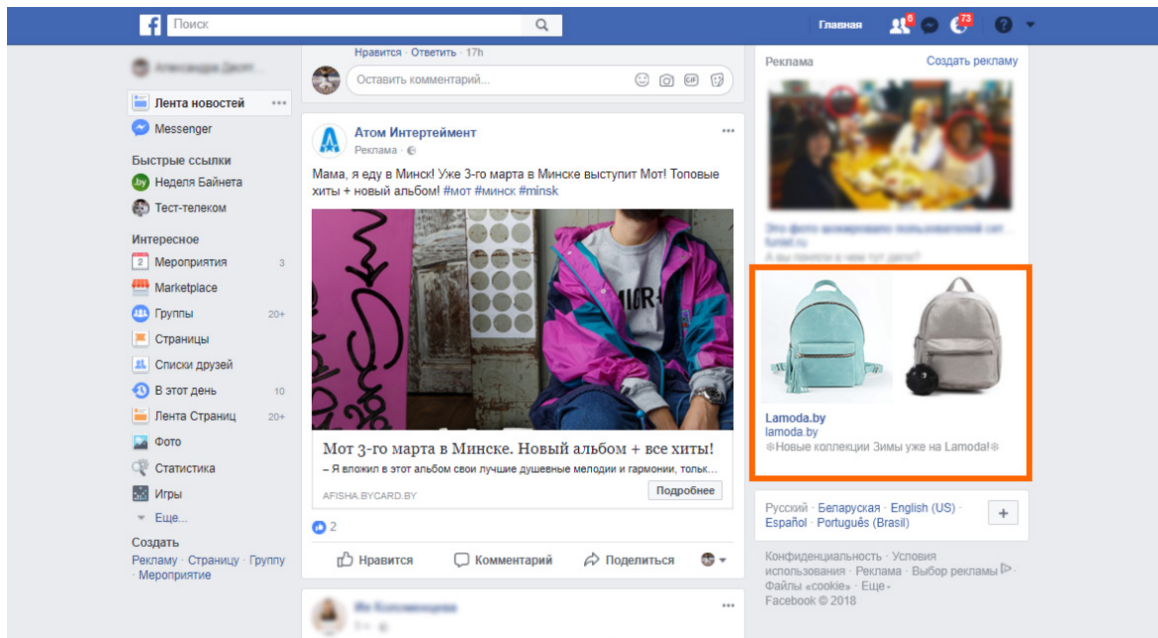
Поиск

Главная

8

73

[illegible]

Лента новостей

Messenger

Быстрые ссылки

Неделя Байнета

Тест-телеком

Интересное

Мероприятия 3

Marketplace

Группы 20+

Страницы

Списки друзей

В этот день 10

Лента Страниц 20+

Фото

Статистика

Игры

Еще...

Создать

Рекламу · Страницу · Группу · Мероприятие

Нравится · Ответить · 17h

Оставить комментарий...

Атом Интертеймент

Реклама ·

Мама, я еду в Минск! Уже 3-го марта в Минске выступит Мот! Топовые хиты + новый альбом! #мот #минск #minsk

Мот 3-го марта в Минске. Новый альбом + все хиты!

– Я вложил в этот альбом свои лучшие душевные мелодии и гармонии, тольк...

AFISHA.BYCARD.BY

Подробнее

2

Нравится

Комментарий

Поделиться

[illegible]

Реклама

Создать рекламу

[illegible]

Lamoda.by

lamoda.by

❄Новые коллекции Зимы уже на Lamoda!❄

Русский · Беларуская · English (US) · Español · Português (Brasil)

+

Конфиденциальность · Условия использования · Реклама · Выбор рекламы · Файлы «cookie» · Еще · Facebook © 2018